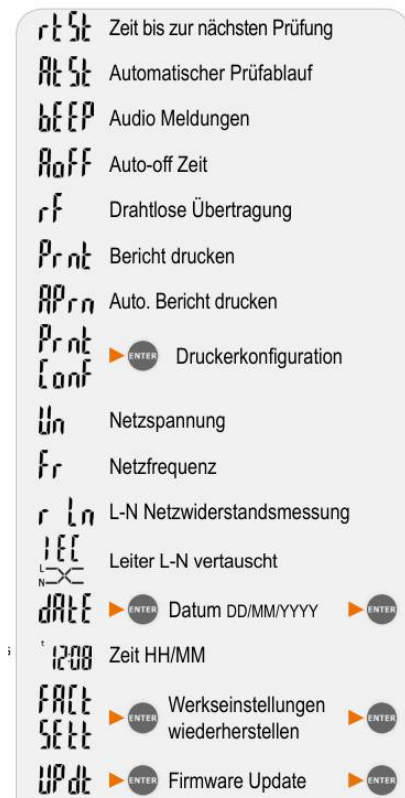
rtSt Zeit bis zur nächsten Prüfung

AtSt Automatischer Prüfablauf

bEEP Audio Meldungen

AoFF Auto-off Zeit

rF Drahtlose Übertragung

Prnt Bericht drucken

APrn Auto. Bericht drucken

Prnt ConF ENTER Druckerkonfiguration

Un Netzspannung

Fr Netzfrequenz

r Ln L-N Netzwiderstandsmessung

IEC L N Leiter L-N vertauscht

dAtE ENTER Datum DD/MM/YYYY ENTER

12:08 Zeit HH/MM

FACt SEtt ENTER Werkseinstellungen wiederherstellen ENTER

UPdt ENTER Firmware Update ENTER